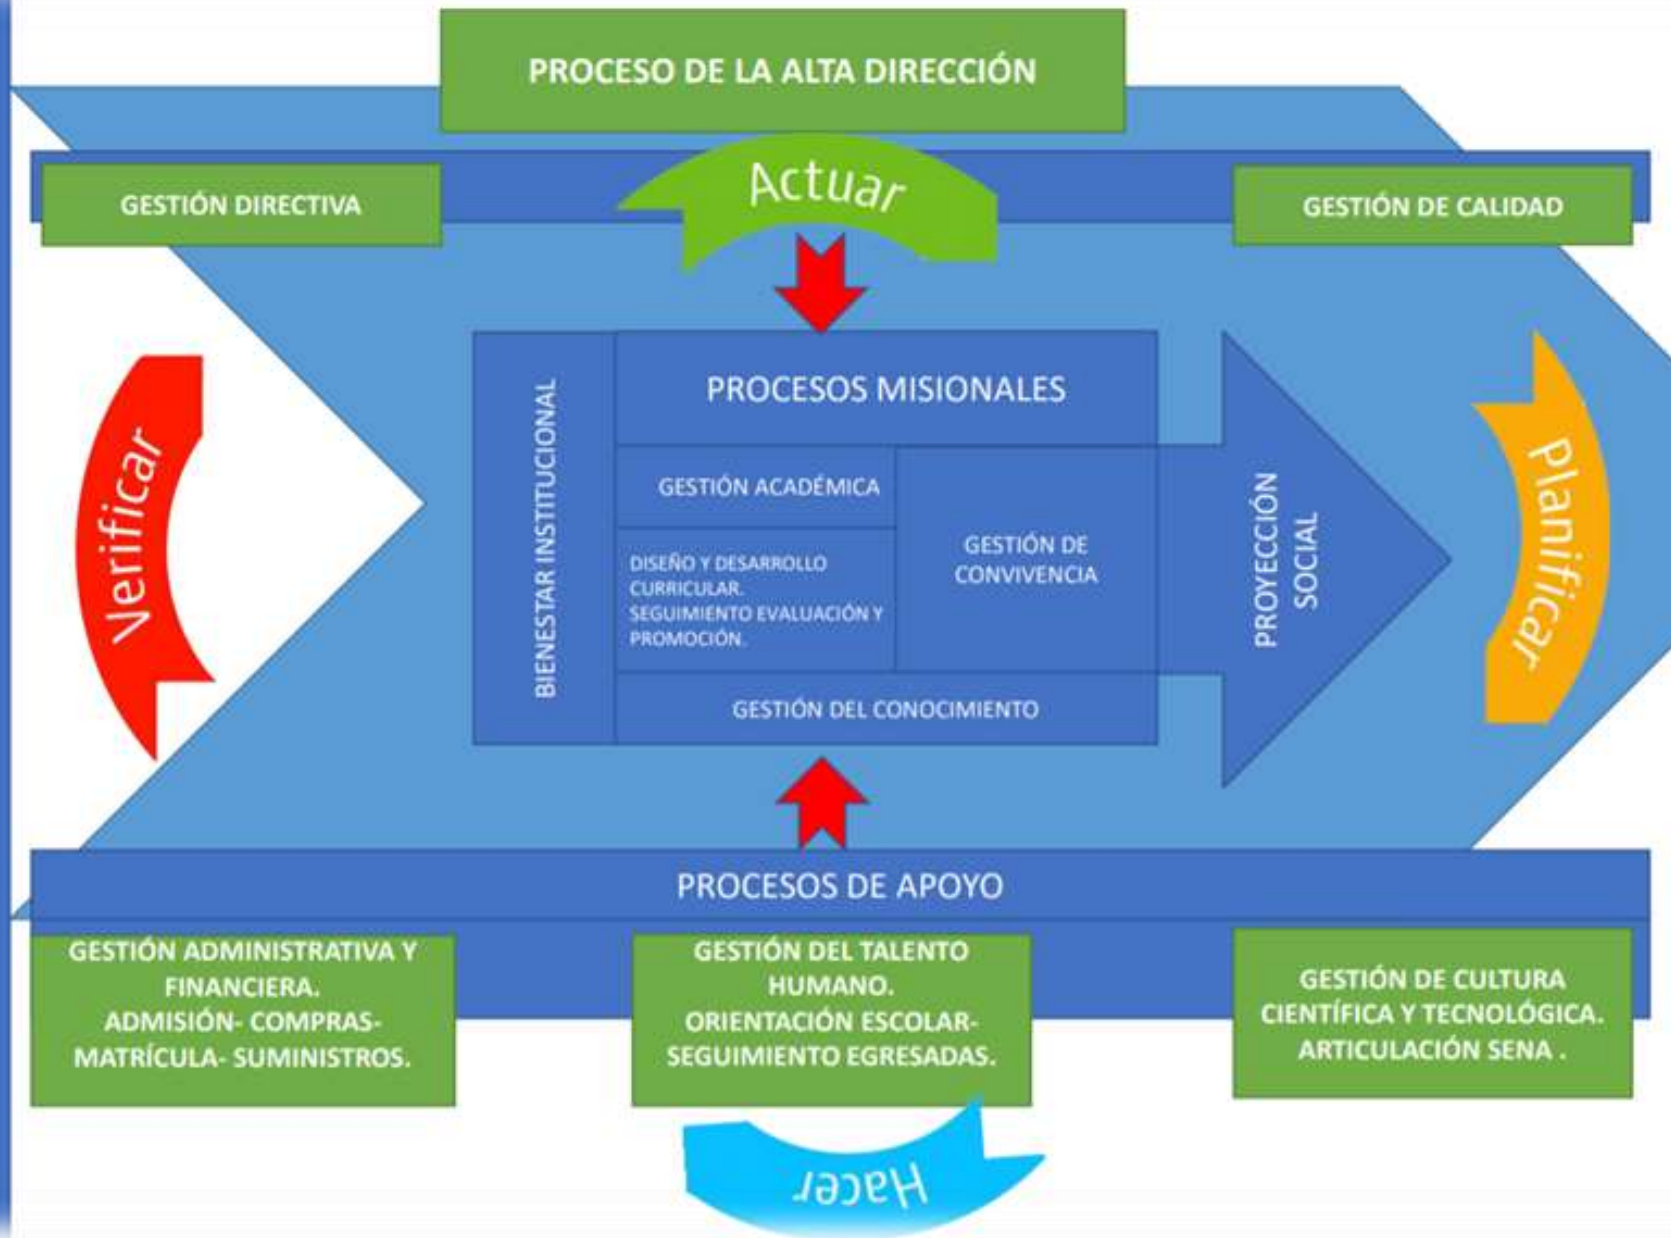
PROCESO DE LA ALTA DIRECCIÓN

GESTIÓN DIRECTIVA

Actuar

GESTIÓN DE CALIDAD

Verificar

BIENESTAR INSTITUCIONAL

PROCESOS MISIONALES

GESTIÓN ACADÉMICA

DISEÑO Y DESARROLLO CURRICULAR. SEGUIMIENTO EVALUACIÓN Y PROMOCIÓN.

GESTIÓN DE CONVIVENCIA

GESTIÓN DEL CONOCIMIENTO

PROYECCIÓN SOCIAL

Planificar

PROCESOS DE APOYO

GESTIÓN ADMINISTRATIVA Y FINANCIERA. ADMISIÓN- COMPRAS- MATRÍCULA- SUMINISTROS.

GESTIÓN DEL TALENTO HUMANO. ORIENTACIÓN ESCOLAR- SEGUIMIENTO EGRESADAS.

GESTIÓN DE CULTURA CIENTÍFICA Y TECNOLÓGICA. ARTICULACIÓN SENA .

Hacer